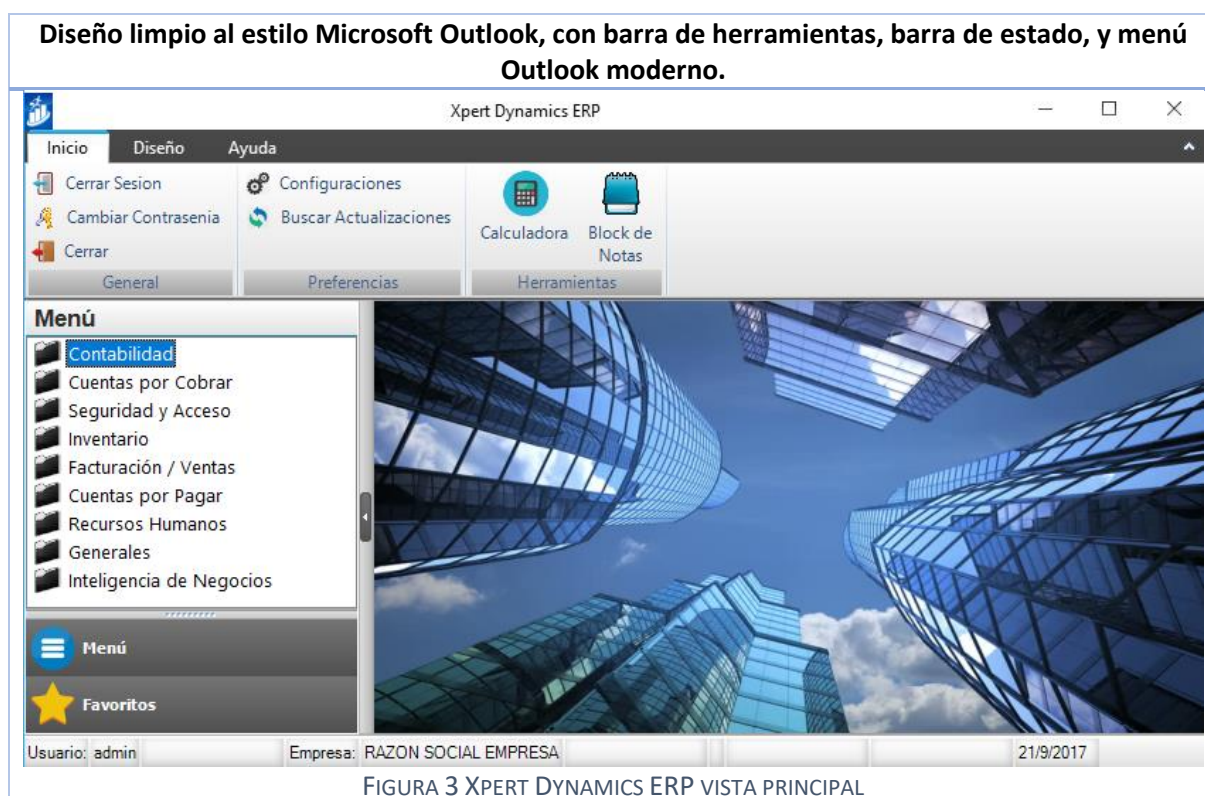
Diseño limpio al estilo Microsoft Outlook, con barra de herramientas, barra de estado, y menú Outlook moderno.

Xpert Dynamics ERP

Inicio Diseño Ayuda

Cerrar Sesion
Cambiar Contrasenia
Cerrar
General

Configuraciones
Buscar Actualizaciones
Preferencias

Calculadora
Block de Notas
Herramientas

Menú
Contabilidad
Cuentas por Cobrar
Seguridad y Acceso
Inventario
Facturación / Ventas
Cuentas por Pagar
Recursos Humanos
Generales
Inteligencia de Negocios

Menú
Favoritos

Usuario: admin | Empresa: RAZON SOCIAL EMPRESA | 21/9/2017

FIGURA 3 XPERT DYNAMICS ERP VISTA PRINCIPAL